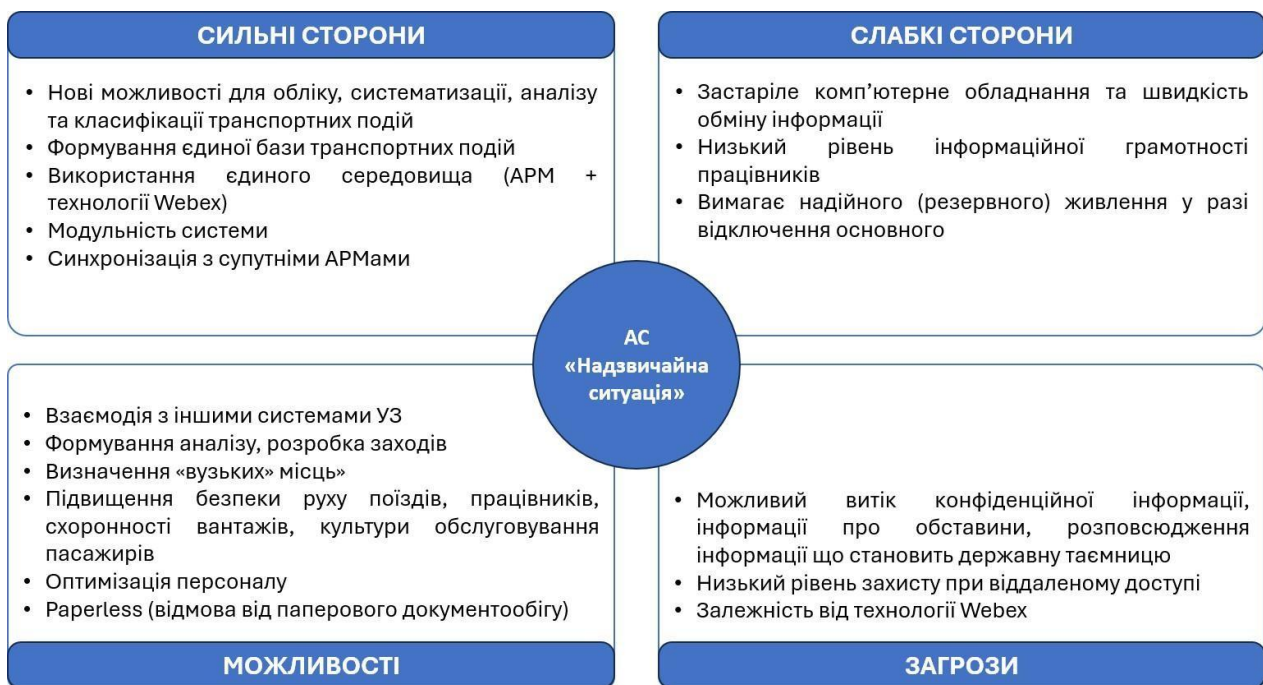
СИЛЬНІ СТОРОНИ

• Нові можливості для обліку, систематизації, аналізу та класифікації транспортних подій
• Формування єдиної бази транспортних подій
• Використання єдиного середовища (АРМ + технології Webex)
• Модульність системи
• Синхронізація з супутніми АРМами

СЛАБКІ СТОРОНИ

• Застаріле комп'ютерне обладнання та швидкість обміну інформації
• Низький рівень інформаційної грамотності працівників
• Вимагає надійного (резервного) живлення у разі відключення основного

АС «Надзвичайна ситуація»

• Взаємодія з іншими системами УЗ
• Формування аналізу, розробка заходів
• Визначення «вузьких» місць»
• Підвищення безпеки руху поїздів, працівників, схоронності вантажів, культури обслуговування пасажирів
• Оптимізація персоналу
• Paperless (відмова від паперового документообігу)

МОЖЛИВОСТІ

• Можливий витік конфіденційної інформації, інформації про обставини, розповсюдження інформації що становить державну таємницю
• Низький рівень захисту при віддаленому доступі
• Залежність від технології Webex

ЗАГРОЗИ